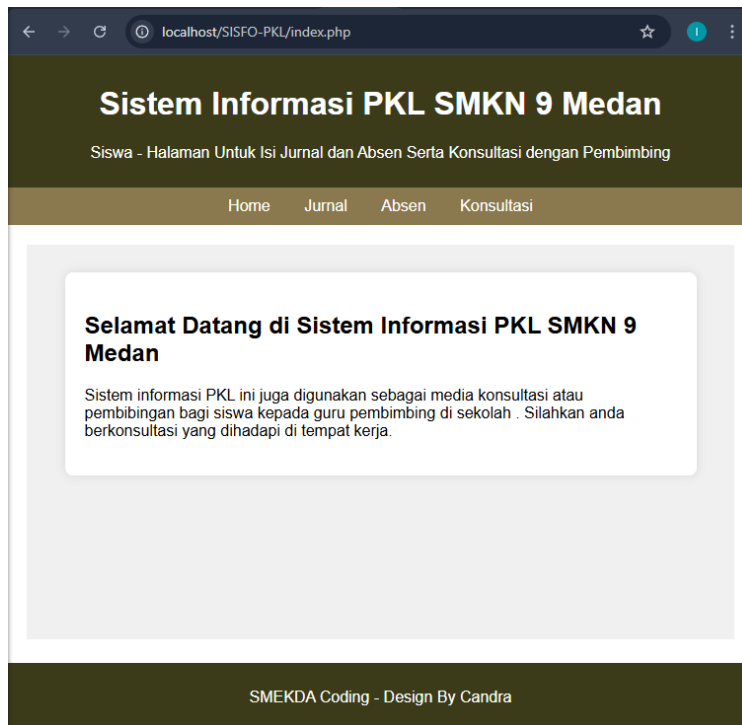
localhost/SISFO-PKL/index.php

I

Sistem Informasi PKL SMKN 9 Medan

Siswa - Halaman Untuk Isi Jurnal dan Absen Serta Konsultasi dengan Pembimbing

Home Jurnal Absen Konsultasi

Selamat Datang di Sistem Informasi PKL SMKN 9 Medan

Sistem informasi PKL ini juga digunakan sebagai media konsultasi atau pembibingan bagi siswa kepada guru pembimbing di sekolah . Silahkan anda berkonsultasi yang dihadapi di tempat kerja.

SMEKDA Coding - Design By Candra